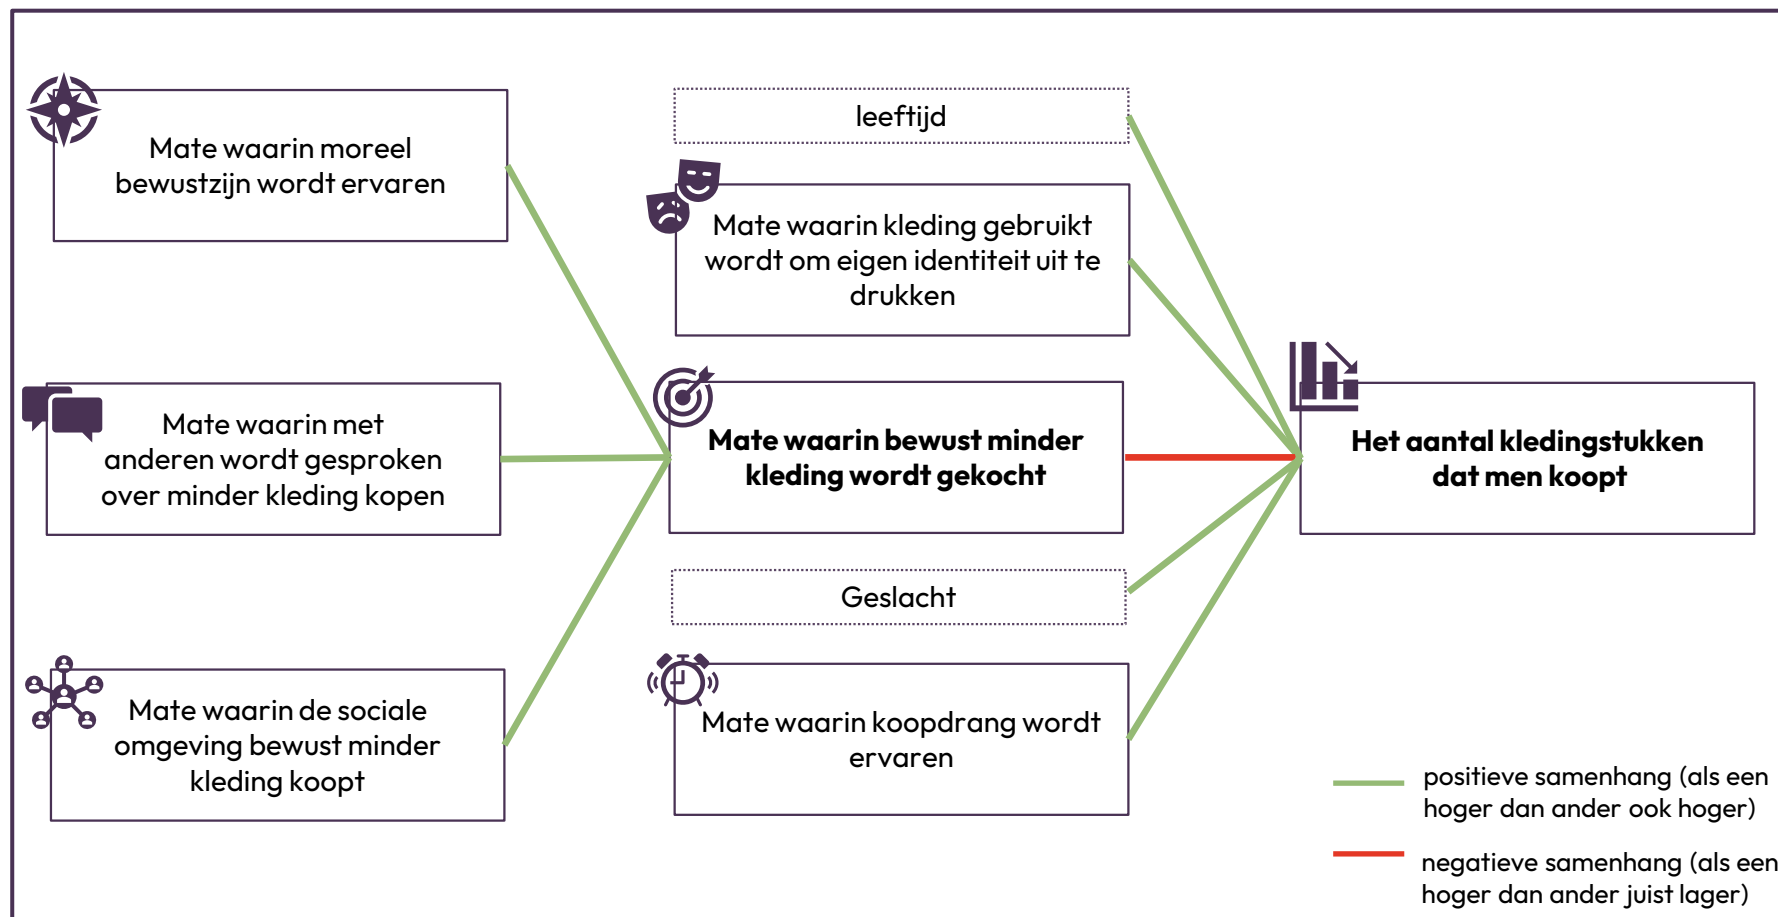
Mate waarin moreel bewustzijn wordt ervaren

Mate waarin met anderen wordt gesproken over minder kleding kopen

Mate waarin de sociale omgeving bewust minder kleding koopt

leeftijd

Mate waarin kleding gebruikt wordt om eigen identiteit uit te drukken

**Mate waarin bewust minder kleding wordt gekocht**

Geslacht

Mate waarin koopdrang wordt ervaren

**Het aantal kledingstukken dat men koopt**

positieve samenhang (als een hoger dan ander ook hoger)

negatieve samenhang (als een hoger dan ander juist lager)